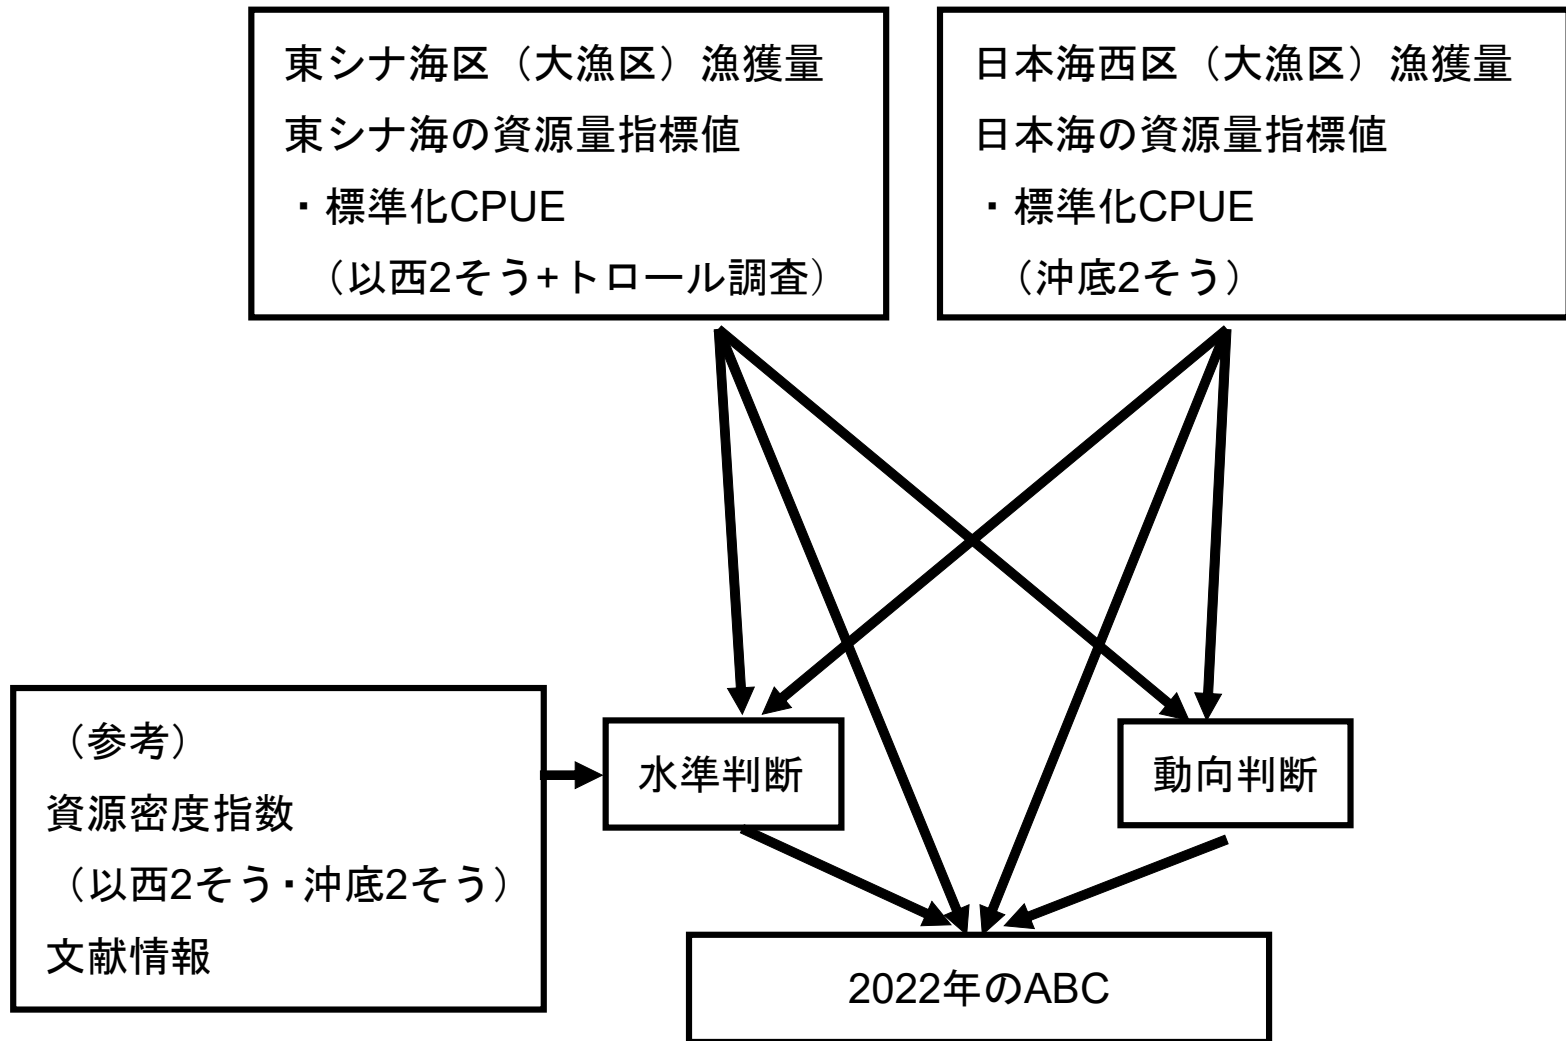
東シナ海区（大漁区）漁獲量
東シナ海の資源量指標値
・標準化CPUE
（以西2そう+トロール調査）

日本海西区（大漁区）漁獲量
日本海の資源量指標値
・標準化CPUE
（沖底2そう）

（参考）
資源密度指数
（以西2そう・沖底2そう）
文献情報

水準判断

動向判断

2022年のABC